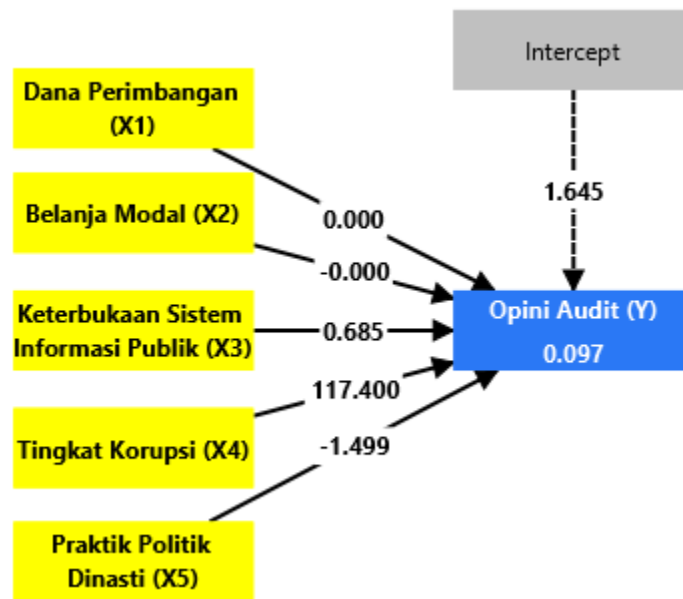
Intercept

Dana Perimbangan (X1)

1.645

0.000

Belanja Modal (X2)

-0.000

Keterbukaan Sistem Informasi Publik (X3)

0.685

Opini Audit (Y)

0.097

117.400

Tingkat Korupsi (X4)

-1.499

Praktik Politik Dinasti (X5)